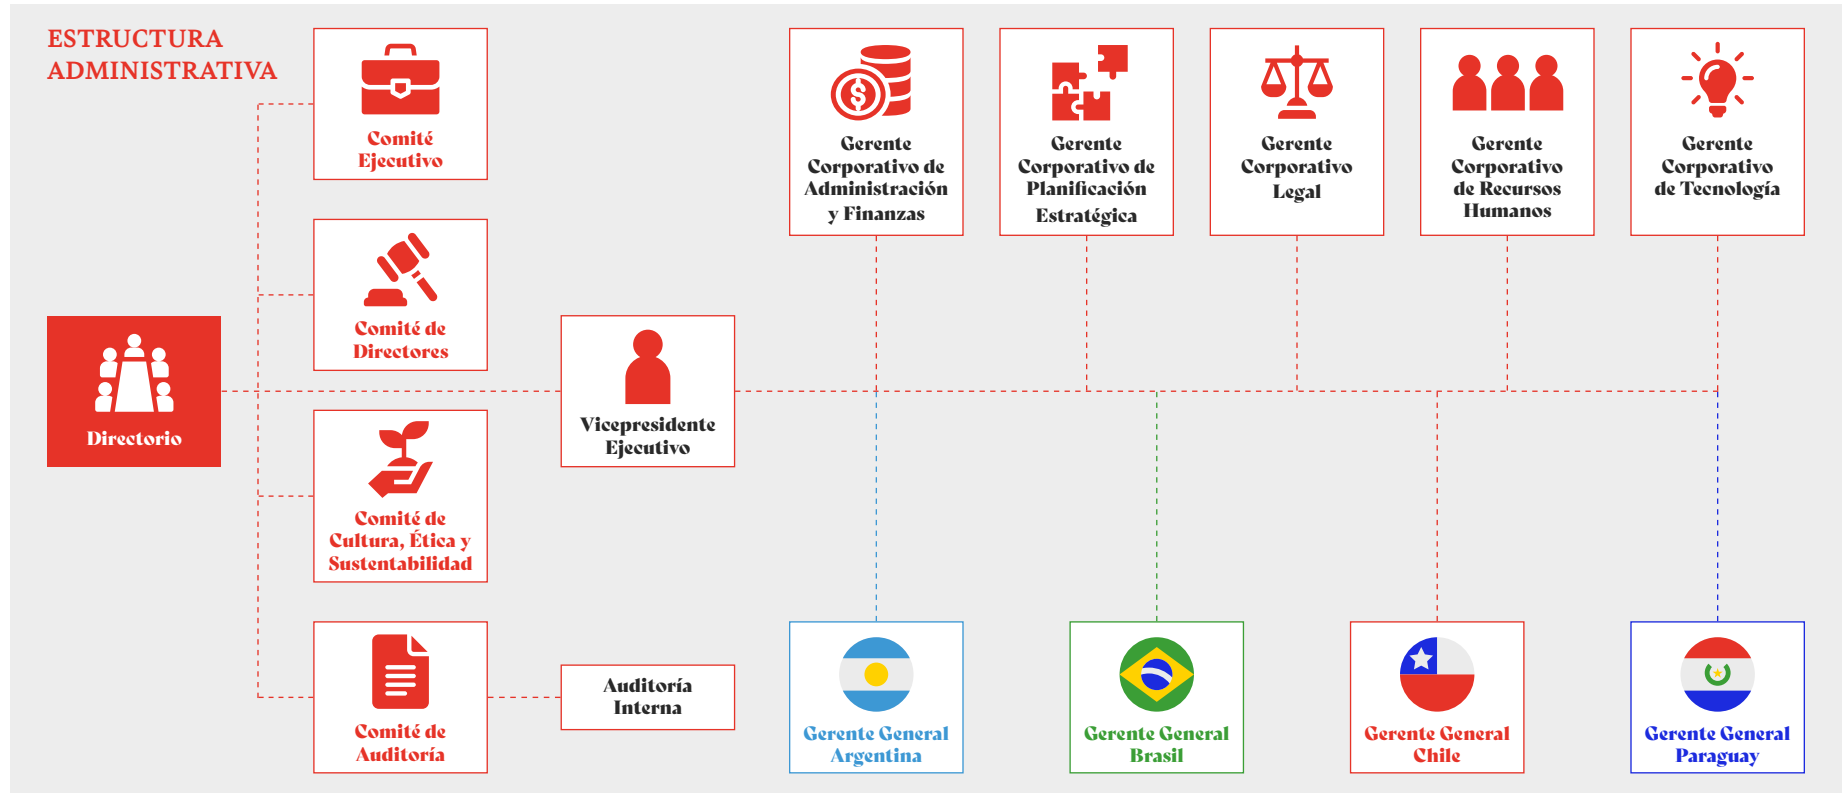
ESTRUCTURA ADMINISTRATIVA

Comité Ejecutivo

Comité de Directores

Directorio

Comité de Cultura, Ética y Sustentabilidad

Comité de Auditoría

Vicepresidente Ejecutivo

Auditoría Interna

Gerente Corporativo de Administración y Finanzas

Gerente Corporativo de Planificación Estratégica

Gerente Corporativo Legal

Gerente Corporativo de Recursos Humanos

Gerente Corporativo de Tecnología

Gerente General Argentina

Gerente General Brasil

Gerente General Chile

Gerente General Paraguay